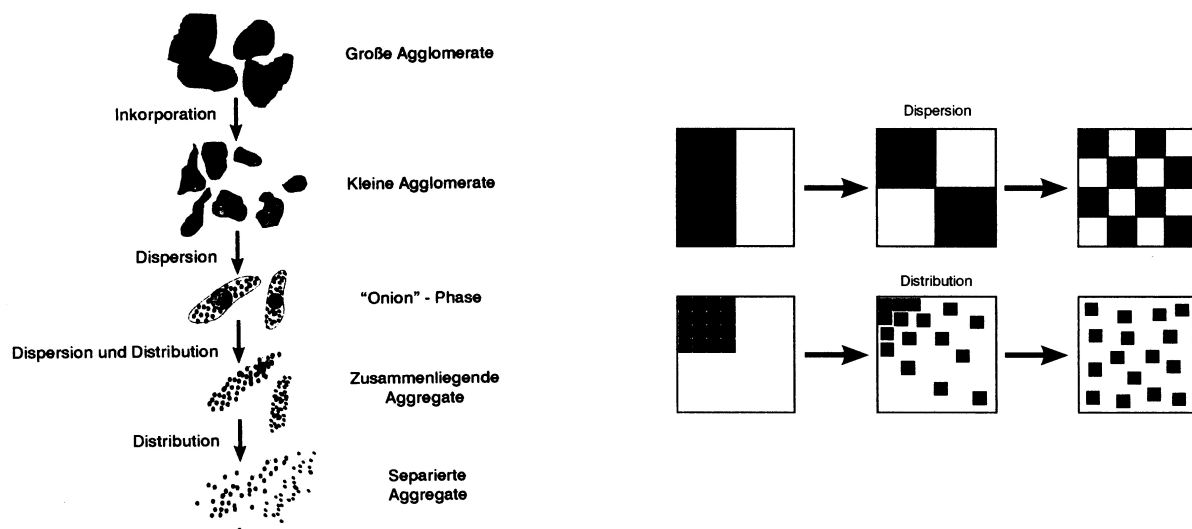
Große Agglomerate

Inkorporation

Kleine Agglomerate

Dispersion

"Onion" - Phase

Dispersion und Distribution

Zusammenliegende Aggregate

Distribution

Separierte Aggregate

Dispersion

Distribution